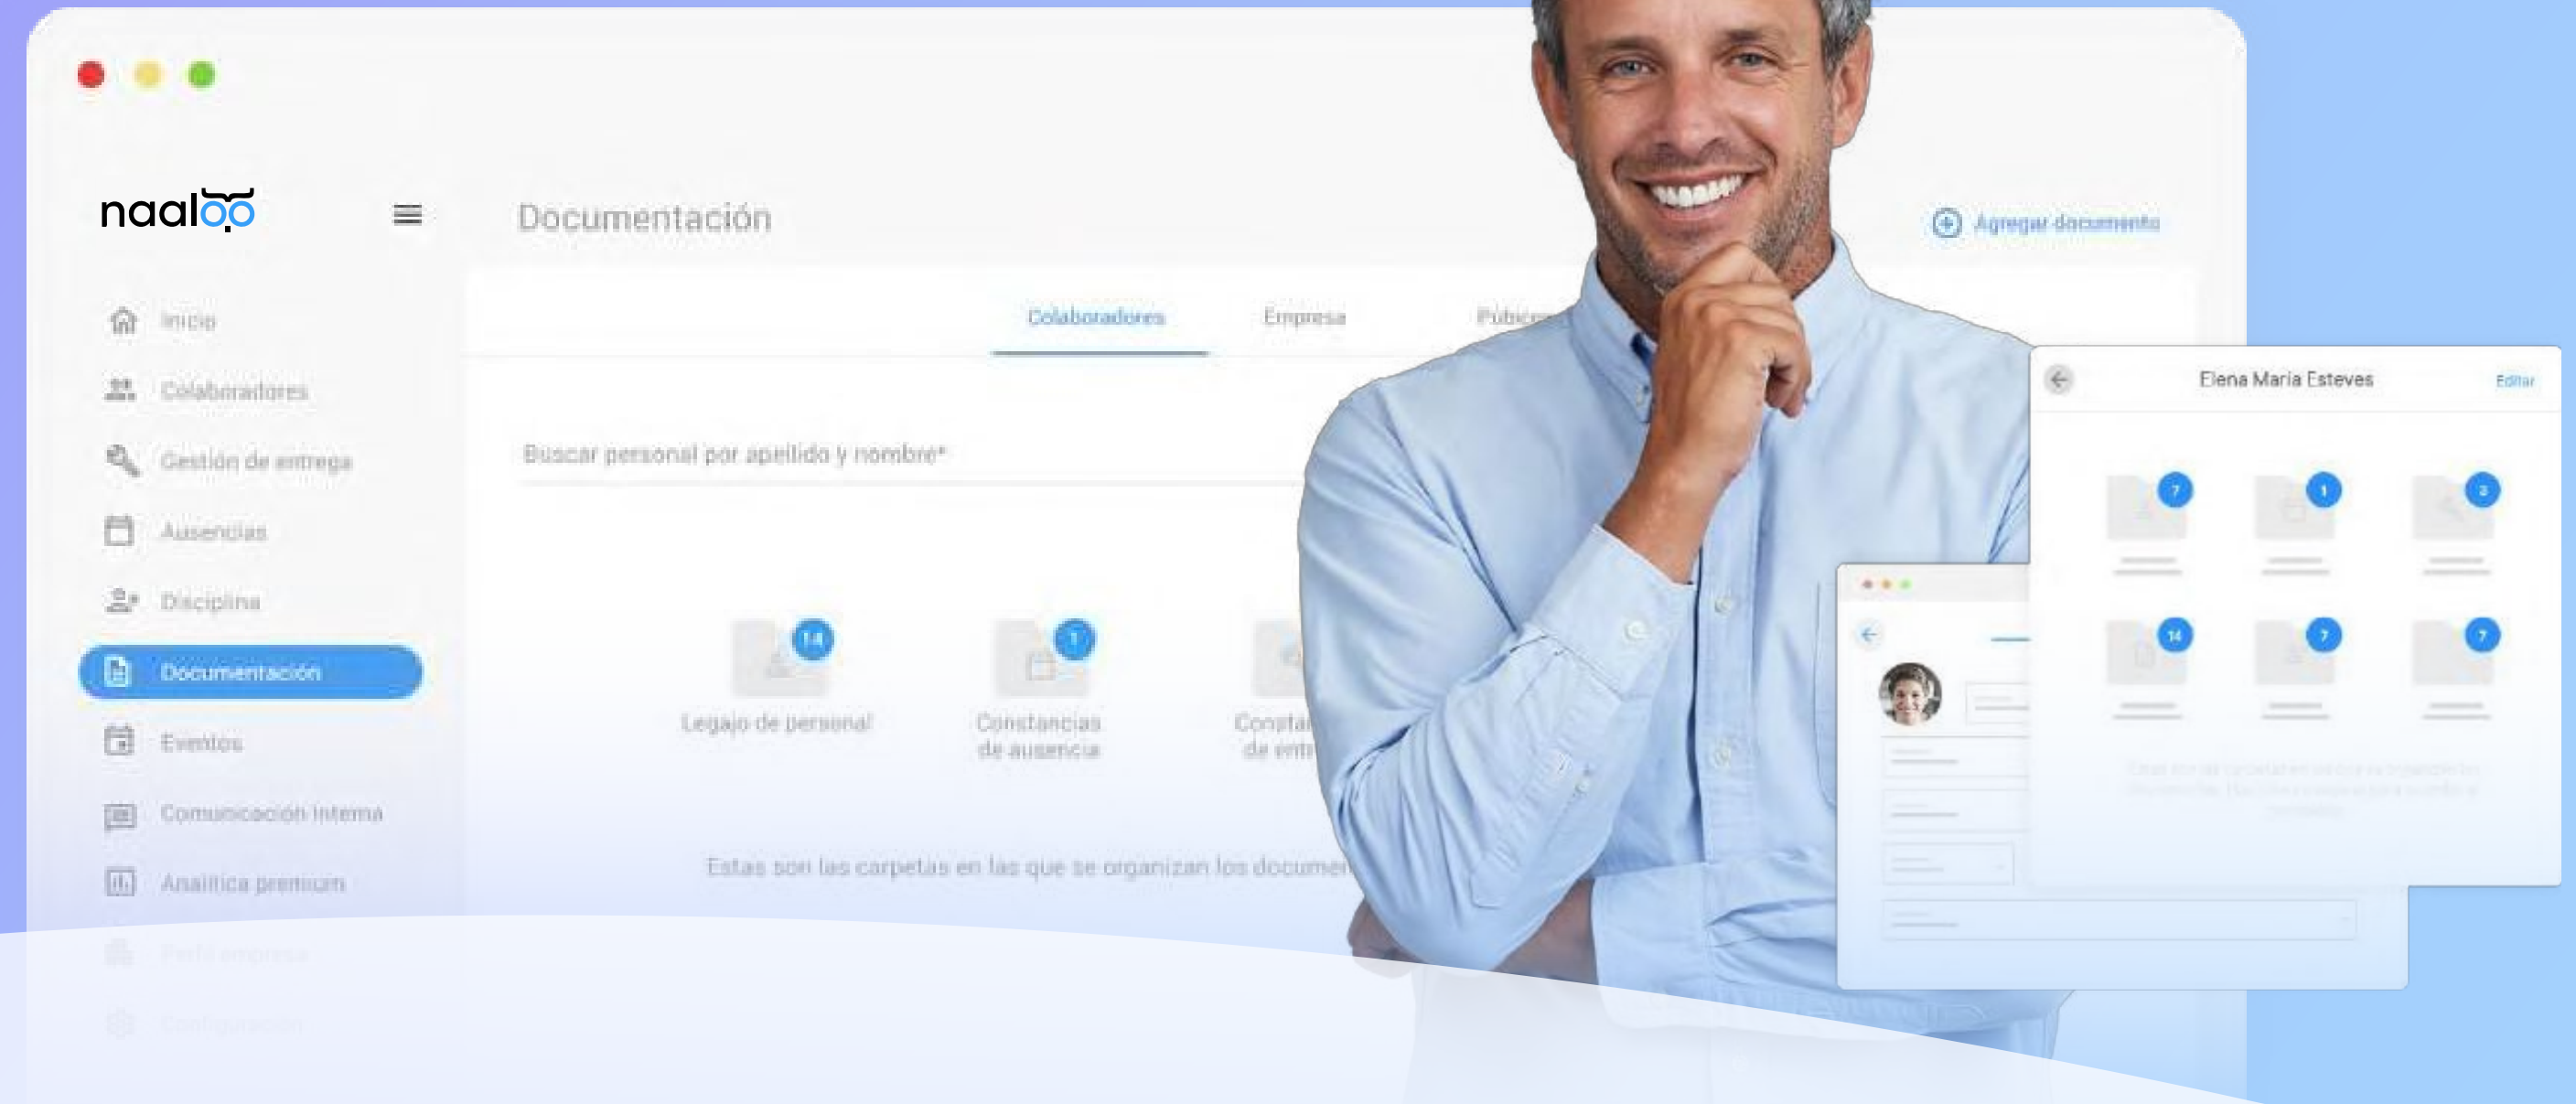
naaloo

Inicio
Colaboradores
Gestión de entrega
Ausencias
Disciplina
Documentación
Eventos
Comunicación interna
Analítica premium
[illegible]
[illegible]

Documentación

Agregar documento

Colaboradores
Empresa
Públic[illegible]

Buscar personal por apellido y nombre*

14
Legajo de personal

1
Constancias de ausencia

Consta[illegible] de ent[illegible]

Estas son las carpetas en las que se organizan los documen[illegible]

Elena María Esteves
Editar

7
1
2
14
7
7